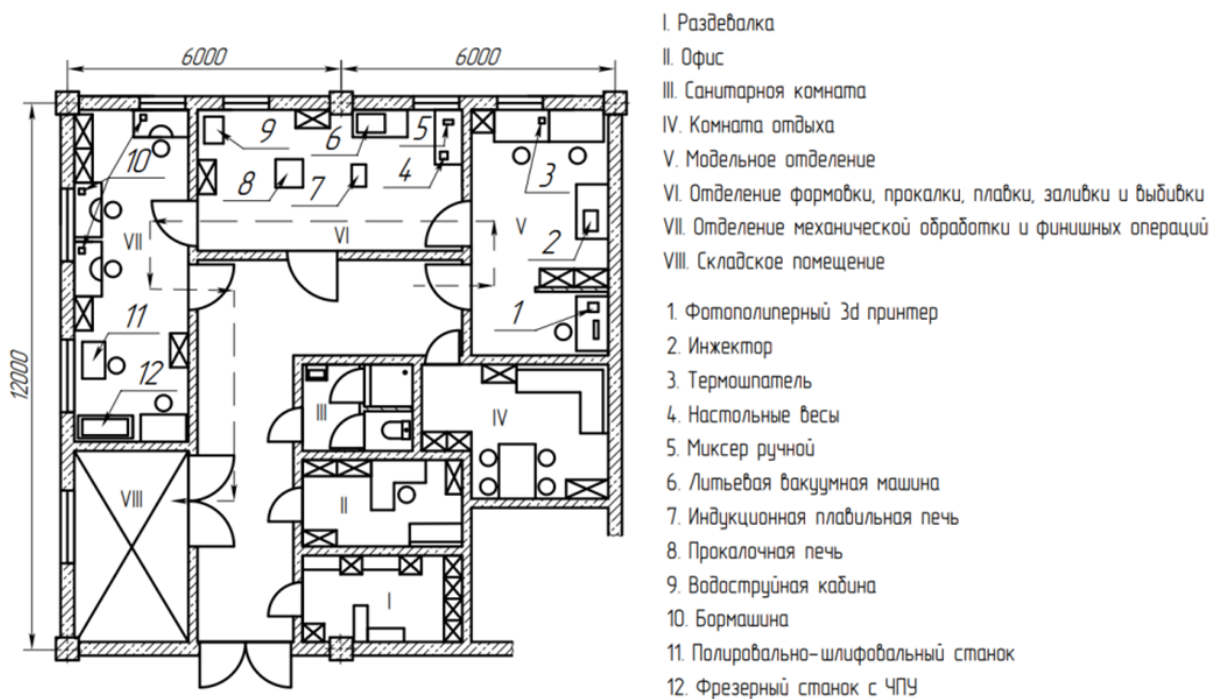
6000
6000
12000
9
6
5
10
8
7
4
3
VII
VI
V
2
11
1
12
III
IV
VIII
II
I

I. Раздевалка
II. Офис
III. Санитарная комната
IV. Комната отдыха
V. Модельное отделение
VI. Отделение формовки, прокалки, плавки, заливки и выбивки
VII. Отделение механической обработки и финишных операций
VIII. Складское помещение

1. Фотополиперный 3d принтер
2. Инжектор
3. Термошпатель
4. Настольные весы
5. Миксер ручной
6. Литьевая вакуумная машина
7. Индукционная плавильная печь
8. Прокалочная печь
9. Водоструйная кабина
10. Бормашина
11. Полировально-шлифовальный станок
12. Фрезерный станок с ЧПУ